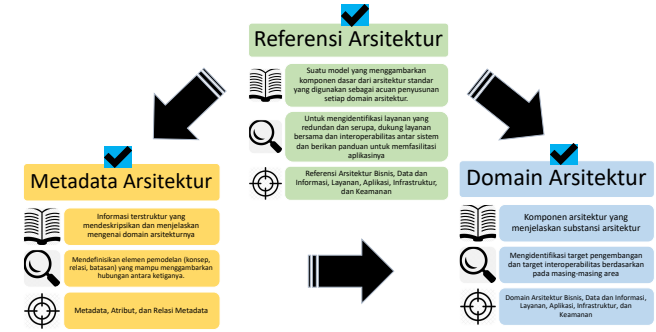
Referensi Arsitektur

Suatu model yang menggambarkan komponen dasar dari arsitektur standar yang digunakan sebagai acuan penyusunan setiap domain arsitektur.

Untuk mengidentifikasi layanan yang redundan dan serupa, dukung layanan bersama dan interoperabilitas antar sistem dan berikan panduan untuk memfasilitasi aplikasinya

Referensi Arsitektur Bisnis, Data dan Informasi, Layanan, Aplikasi, Infrastruktur, dan Keamanan

Metadata Arsitektur

Informasi terstruktur yang mendeskripsikan dan menjelaskan mengenai domain arsitekturnya

Mendefinisikan elemen pemodelan (konsep, relasi, batasan) yang mampu menggambarkan hubungan antara ketiganya.

Metadata, Atribut, dan Relasi Metadata

Domain Arsitektur

Komponen arsitektur yang menjelaskan substansi arsitektur

Mengidentifikasi target pengembangan dan target interoperabilitas berdasarkan pada masing-masing area

Domain Arsitektur Bisnis, Data dan Informasi, Layanan, Aplikasi, Infrastruktur, dan Keamanan